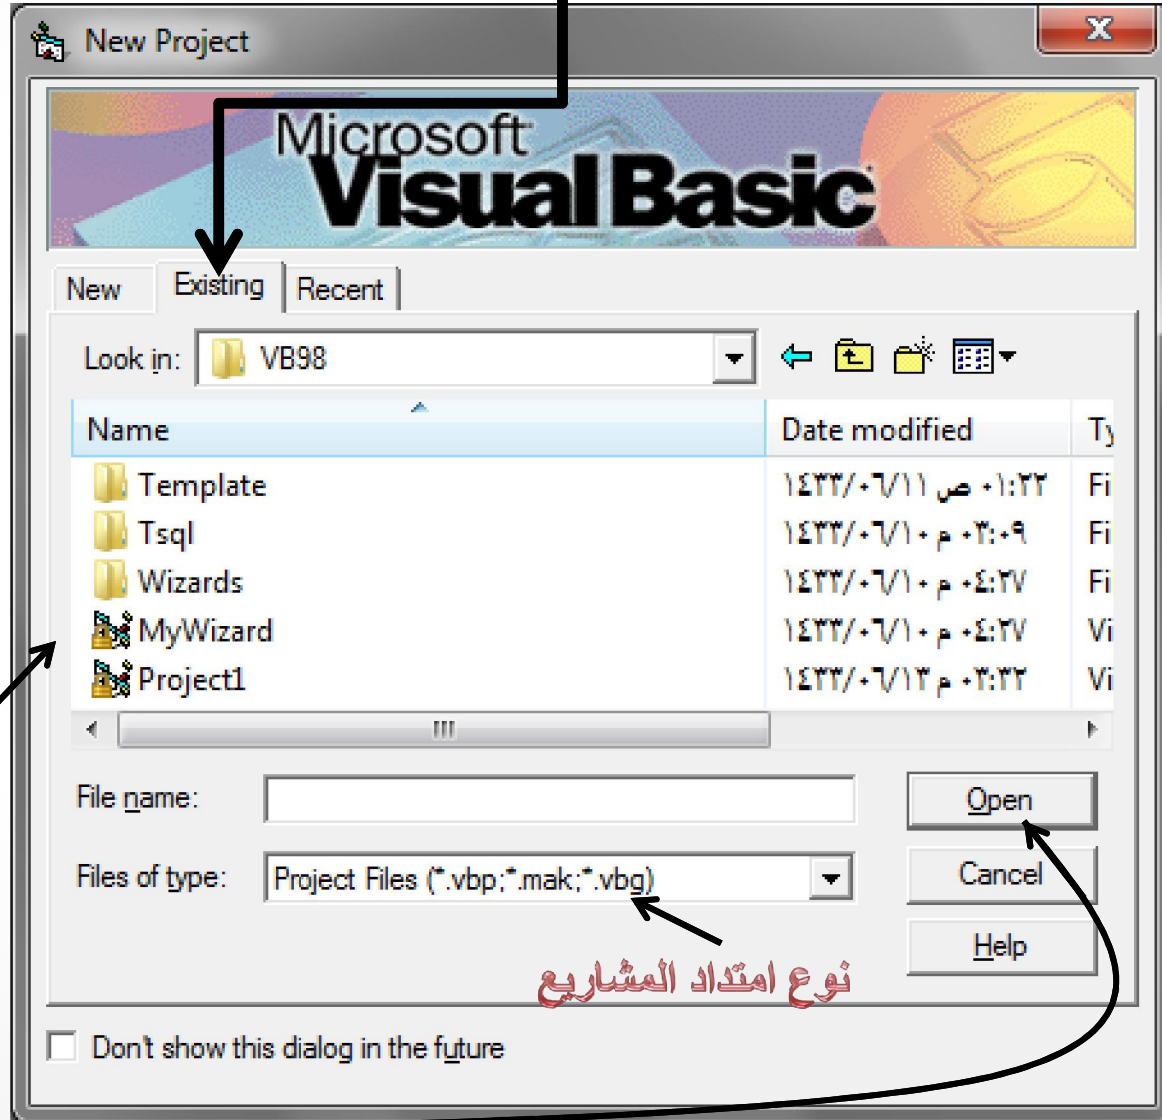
New Project

Microsoft Visual Basic

New | Existing | Recent

Look in: VB98

| Name | Date modified | Ty |
|---|---|---|
| Template | ١٤٣٣/٠٦/١١ ٠١:٢٢ ص | Fi |
| Tsql | ١٤٣٣/٠٦/١٠ ٠٣:٠٩ م | Fi |
| Wizards | ١٤٣٣/٠٦/١٠ ٠٤:٢٧ م | Fi |
| MyWizard | ١٤٣٣/٠٦/١٠ ٠٤:٢٧ م | Vi |
| Project1 | ١٤٣٣/٠٦/١٣ ٠٣:٣٢ م | Vi |

File name:

Files of type: Project Files (*.vbp;*.mak;*.vbg)

Open

Cancel

Help

نوع امتداد المشاريع

Don't show this dialog in the future